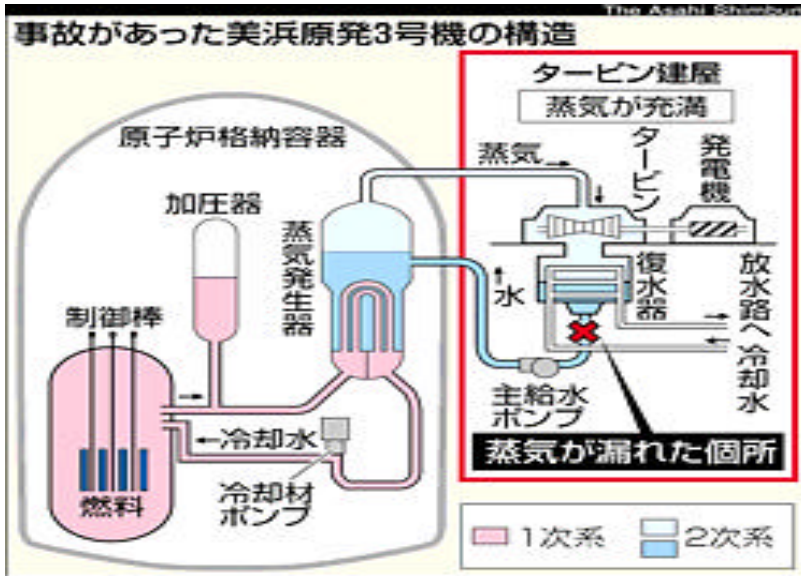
The Asahi Shimbun

事故があった美浜原発3号機の構造

原子炉格納容器

加圧器

蒸気発生器

制御棒

燃料

冷却水

冷却材ポンプ

タービン建屋

蒸気が充満

蒸気

タービン

発電機

水

復水器

放水路へ

冷却水

主給水ポンプ

蒸気が漏れた個所

1次系

2次系